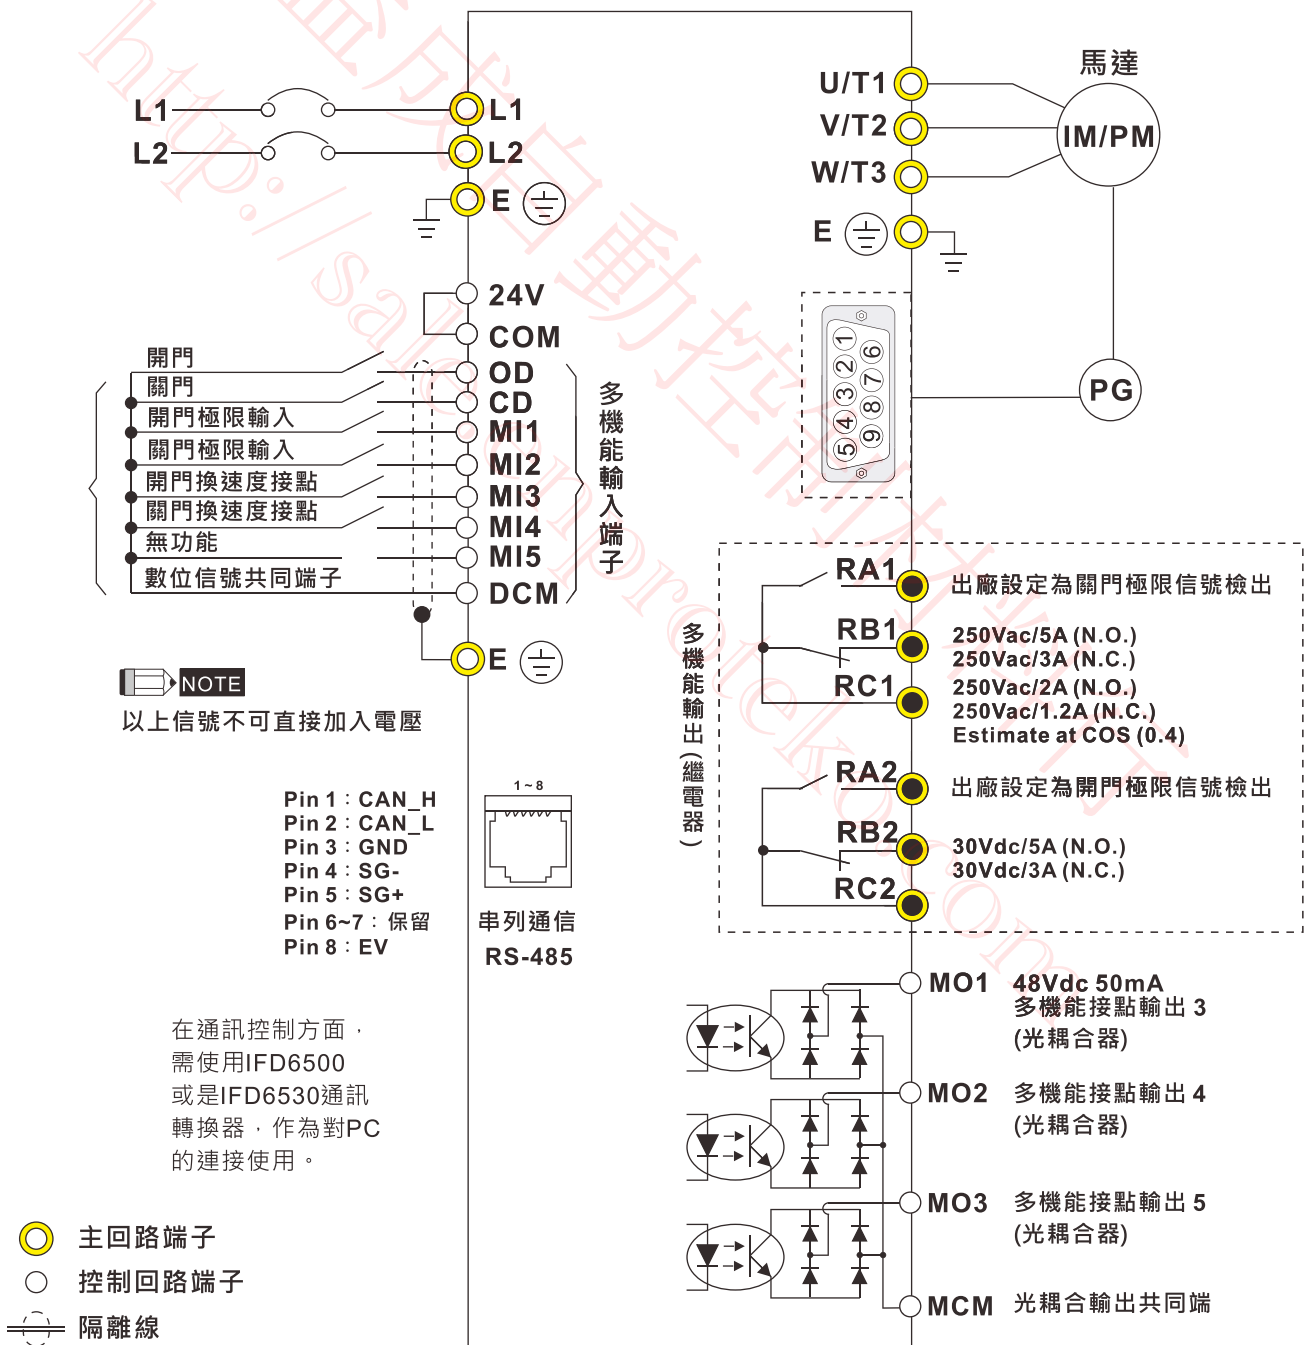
L1
L2
L1
L2
E
馬達
U/T1
V/T2
W/T3
IM/PM
E
24V
COM
OD
CD
MI1
MI2
MI3
MI4
MI5
DCM
開門
關門
開門極限輸入
關門極限輸入
開門換速度接點
關門換速度接點
無功能
數位信號共同端子
多機能輸入端子
1 2 3 4 5 6 7 8 9
PG
E
NOTE
以上信號不可直接加入電壓
多機能輸出（繼電器）
RA1
出廠設定為關門極限信號檢出
RB1
250Vac/5A (N.O.)
250Vac/3A (N.C.)
RC1
250Vac/2A (N.O.)
250Vac/1.2A (N.C.)
Estimate at COS (0.4)
RA2
出廠設定為開門極限信號檢出
RB2
30Vdc/5A (N.O.)
30Vdc/3A (N.C.)
RC2
Pin 1：CAN_H
Pin 2：CAN_L
Pin 3：GND
Pin 4：SG-
Pin 5：SG+
Pin 6~7：保留
Pin 8：EV
1 ~ 8
串列通信
RS-485
在通訊控制方面，需使用IFD6500或是IFD6530通訊轉換器，作為對PC的連接使用。
MO1
48Vdc 50mA
多機能接點輸出 3
(光耦合器)
MO2
多機能接點輸出 4
(光耦合器)
MO3
多機能接點輸出 5
(光耦合器)
MCM
光耦合輸出共同端
主回路端子
控制回路端子
隔離線